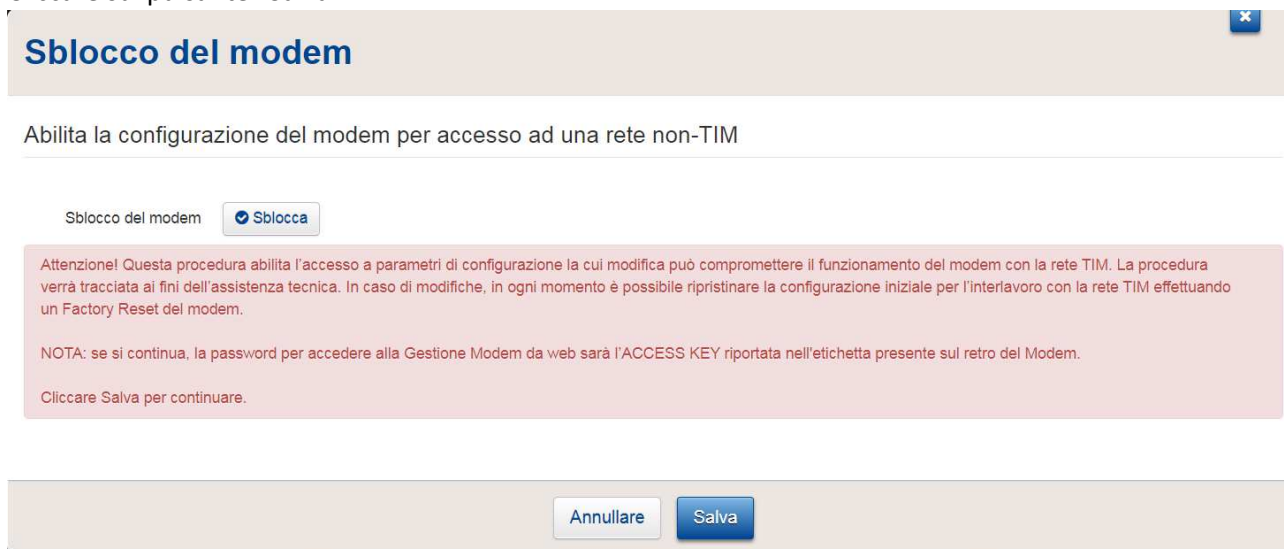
Sblocco del modem

Abilita la configurazione del modem per accesso ad una rete non-TIM

Sblocco del modem

Sblocca

Attenzione! Questa procedura abilita l'accesso a parametri di configurazione la cui modifica può compromettere il funzionamento del modem con la rete TIM. La procedura verrà tracciata ai fini dell'assistenza tecnica. In caso di modifiche, in ogni momento è possibile ripristinare la configurazione iniziale per l'interlavoro con la rete TIM effettuando un Factory Reset del modem.

NOTA: se si continua, la password per accedere alla Gestione Modem da web sarà l'ACCESS KEY riportata nell'etichetta presente sul retro del Modem.

Cliccare Salva per continuare.

Annullare

Salva